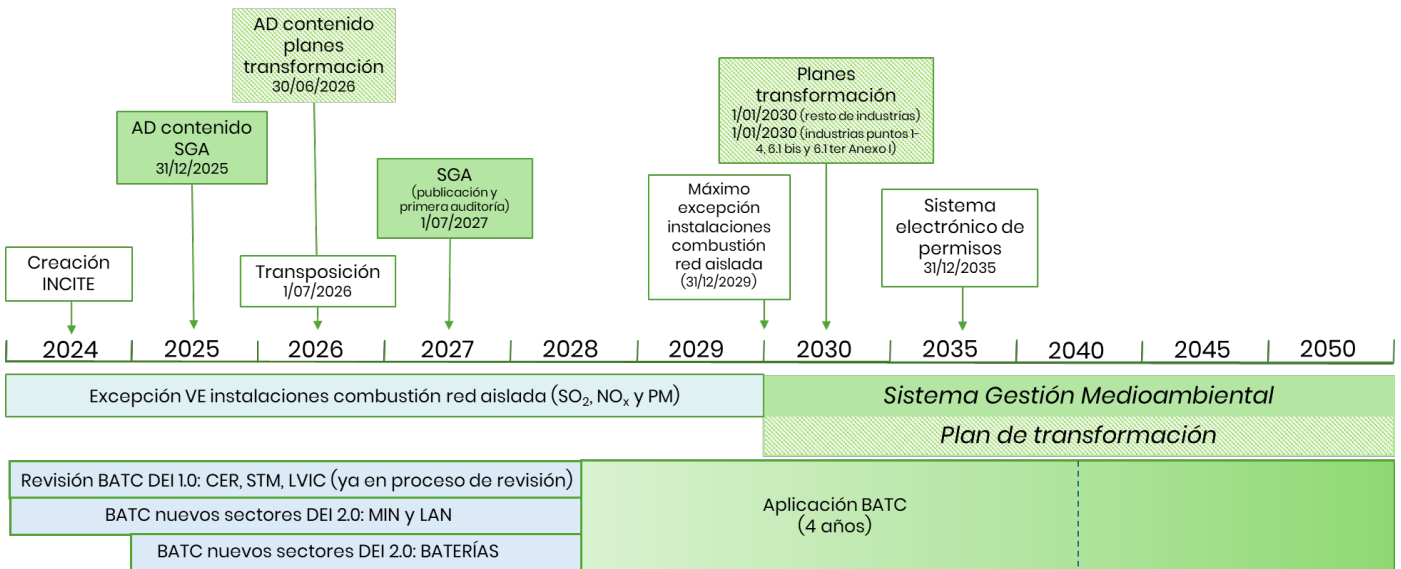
AD contenido planes transformación 30/06/2026

AD contenido SGA 31/12/2025

Planes transformación
1/01/2030 (resto de industrias)
1/01/2030 (industrias puntos 1-4, 6.1 bis y 6.1 ter Anexo I)

SGA (publicación y primera auditoría) 1/07/2027

Máximo excepción instalaciones combustión red aislada (31/12/2029)

Sistema electrónico de permisos 31/12/2035

Creación INCITE

Transposición 1/07/2026

2024 | 2025 | 2026 | 2027 | 2028 | 2029 | 2030 | 2035 | 2040 | 2045 | 2050

Excepción VE instalaciones combustión red aislada ($SO_2$, $NO_x$ y PM)

Sistema Gestión Medioambiental

Plan de transformación

Revisión BATC DEI 1.0: CER, STM, LVIC (ya en proceso de revisión)

BATC nuevos sectores DEI 2.0: MIN y LAN

BATC nuevos sectores DEI 2.0: BATERÍAS

Aplicación BATC (4 años)